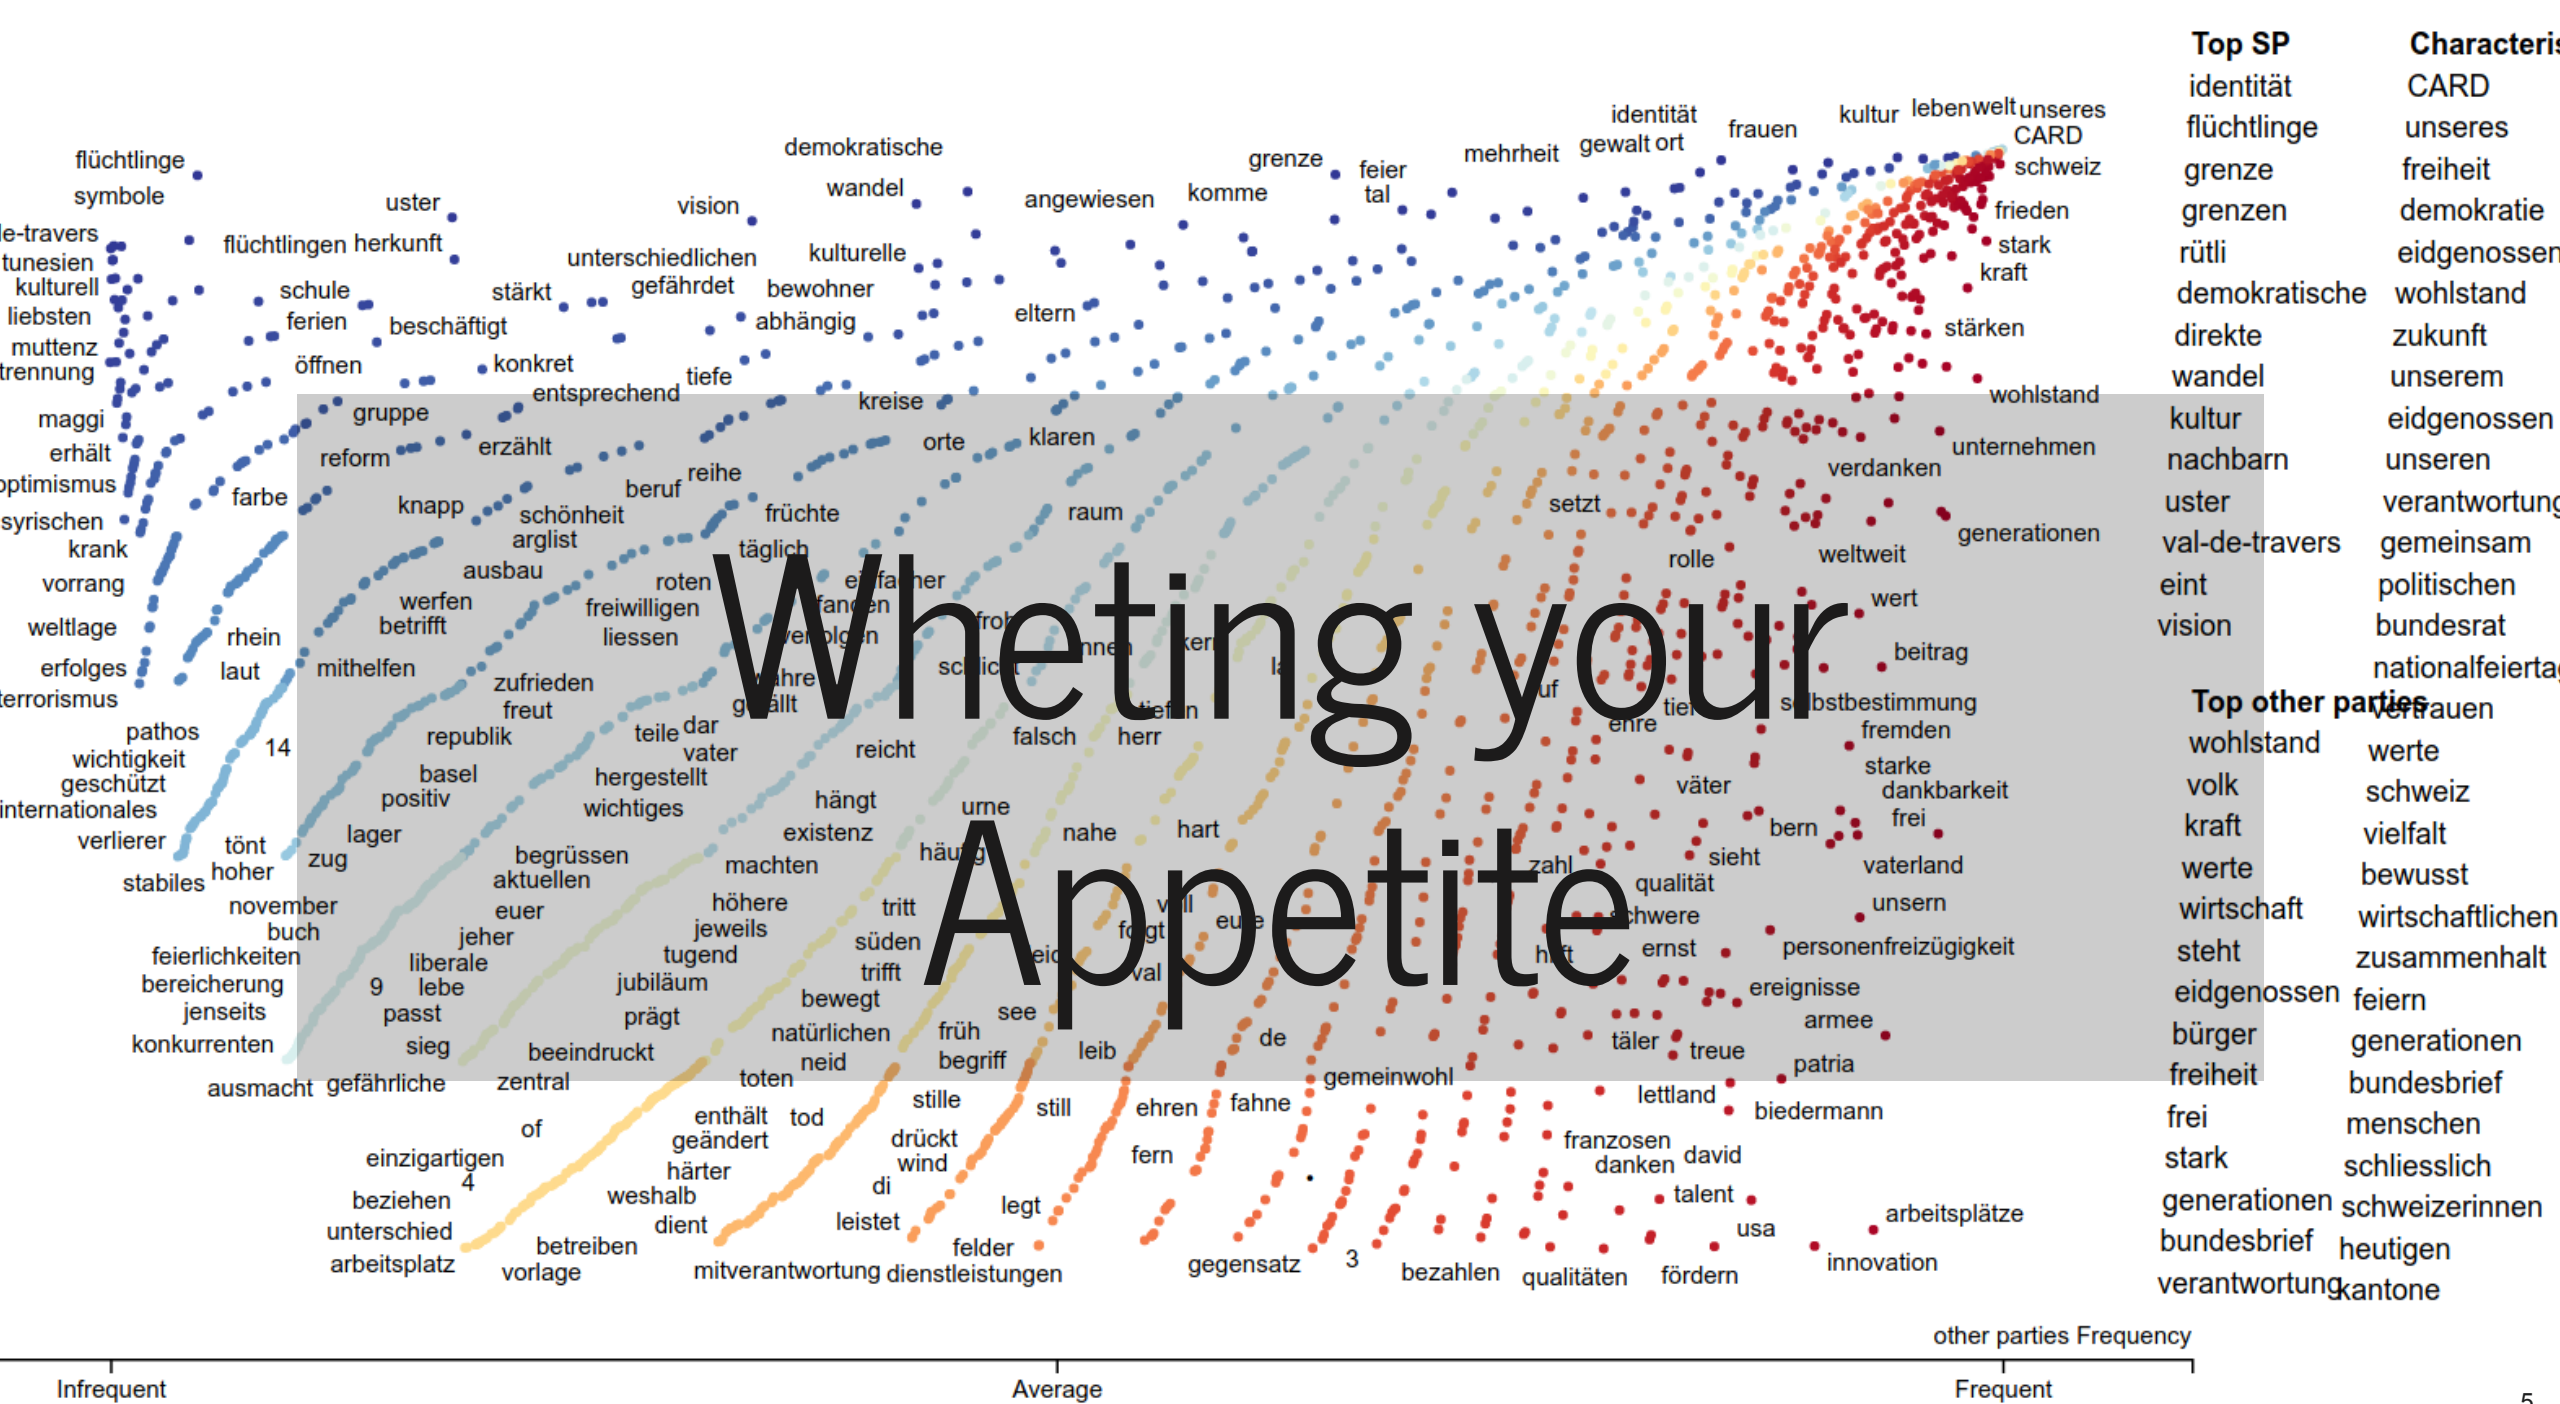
Wheting your Appetite

Top SP
identität
flüchtlinge
grenze
grenzen
rütli
demokratische
direkte
wandel
kultur
nachbarn
uster
val-de-travers
eint
vision

Top other parties
wohlstand
volk
kraft
werte
wirtschaft
steht
eidgenossen
bürger
freiheit
frei
stark
generationen
bundesbrief
verantwortung

Characteri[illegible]
CARD
unseres
freiheit
demokratie
eidgenossen
wohlstand
zukunft
unserem
eidgenossen
unseren
verantwortung
gemeinsam
politischen
bundesrat
nationalfeierta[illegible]
frauen
werte
schweiz
vielfalt
bewusst
wirtschaftlichen
zusammenhalt
feiern
generationen
bundesbrief
menschen
schliesslich
schweizerinnen
heutigen
kantone

flüchtlinge symbole uster vision demokratische wandel angewiesen grenze komme feier tal mehrheit identität gewalt ort frauen kultur lebenwelt unseres CARD schweiz frieden stark kraft stärken wohlstand unternehmen verdanken generationen weltweit wert beitrag selbstbestimmung fremden starke dankbarkeit frei vaterland unsern personenfreizügigkeit ereignisse armee patria biedermann lettland treue täler franzosen danken david talent usa arbeitsplätze innovation fördern qualitäten bezahlen 3 gegensatz

le-travers tunesien kulturell liebsten muttenz trennung maggi erhält optimismus syrischen krank vorrang weltlage erfolges terrorismus pathos wichtigkeit geschützt internationales verlierer stabiles flüchtlingen herkunft schule ferien öffnen beschäftigt stärkt unterschiedlichen gefährdet kulturelle bewohner abhängig eltern konkret entsprechend tiefe kreise gruppe reform farbe erzählt knapp schönheit arglist beruf reihe früchte täglich orte klaren raum setzt rolle ausbau werfen betrifft mithelfen rhein laut roten freiwilligen liessen zufrieden freut republik teile dar vater reicht falsch herr basel positiv hergestellt wichtiges hängt existenz urne nahe hart lager zug tönt hoher 14 begrüssen aktuellen machten höhere jeweils tugend tritt süden trifft bewegt jubiläum prägt november buch feierlichkeiten bereicherung jenseits konkurrenten 9 liberale lebe passt sieg euer jeher beeindruckt natürlichen neid toten früh begriff see leib de gemeinwohl ehre väter bern sieht zahl qualität ernst ausmacht gefährliche zentral of einzigartigen 4 beziehen unterschied arbeitsplatz betreiben vorlage enthält geändert tod härter weshalb dient stille drückt wind di leistet still legt felder ehren fahne fern mitverantwortung dienstleistungen

other parties Frequency
Infrequent Average Frequent
5